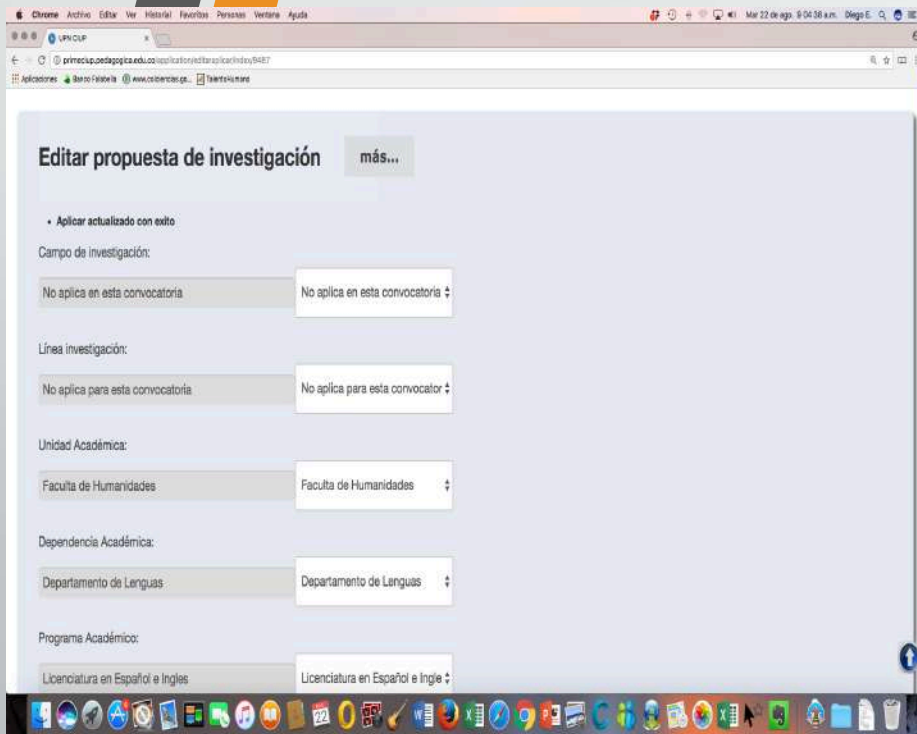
Chrome Archivo Editar Ver Historial Favoritos Personas Ventana Ayuda

Mar 22 de ago. 9:04:38 a.m. Diego E.

UPNCUP

primecup.pedagogica.edu.co/application/editaraplicacion/index/9487

Aplicaciones Banco Falabella www.colciencias.go... TalentoHumano

Editar propuesta de investigación

más...

• Aplicar actualizado con exito

Campo de investigación:

No aplica en esta convocatoria

No aplica en esta convocatoria

Línea investigación:

No aplica para esta convocatoria

No aplica para esta convocator

Unidad Académica:

Faculta de Humanidades

Faculta de Humanidades

Dependencia Académica:

Departamento de Lenguas

Departamento de Lenguas

Programa Académico:

Licenciatura en Español e Ingles

Licenciatura en Español e Ingle

22